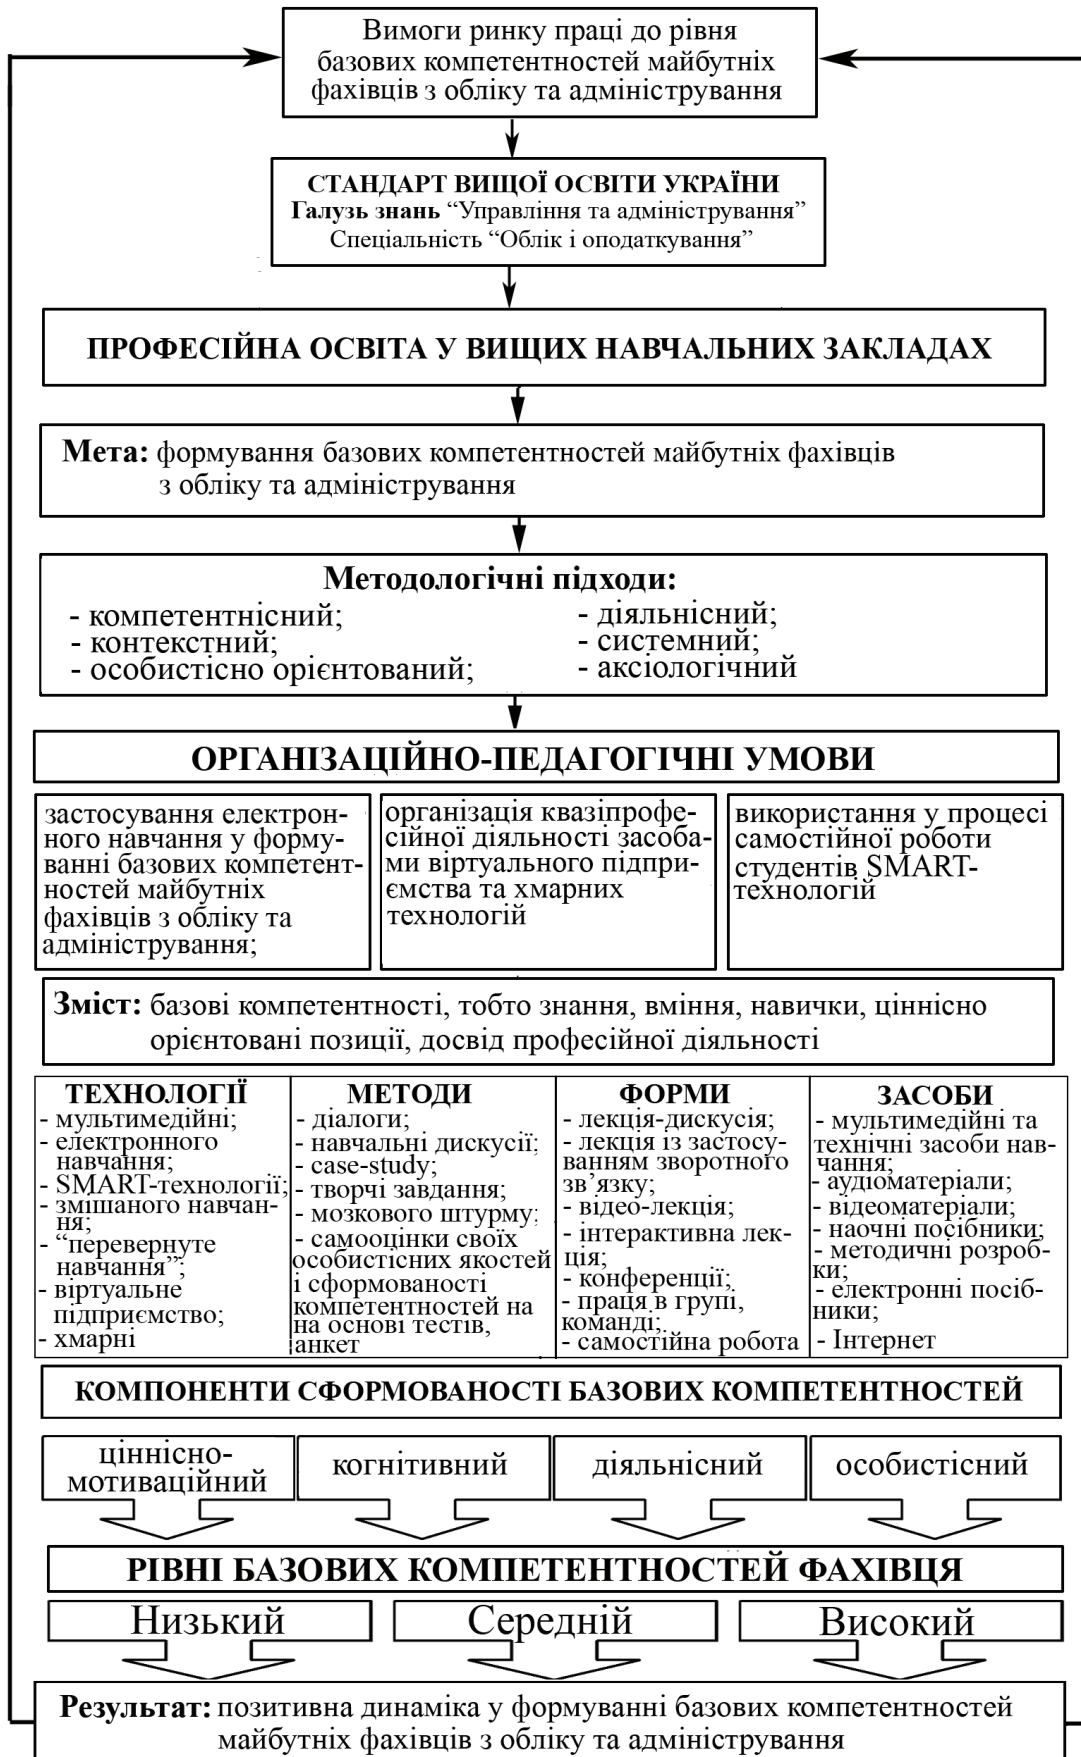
Вимоги ринку праці до рівня базових компетентностей майбутніх фахівців з обліку та адміністрування

СТАНДАРТ ВИЩОЇ ОСВІТИ УКРАЇНИ
Галузь знань "Управління та адміністрування"
Спеціальність "Облік і оподаткування"

ПРОФЕСІЙНА ОСВІТА У ВИЩИХ НАВЧАЛЬНИХ ЗАКЛАДАХ

Мета: формування базових компетентностей майбутніх фахівців з обліку та адміністрування

Методологічні підходи:
- компетентнісний;
- контекстний;
- особистісно орієнтований;
- діяльнісний;
- системний;
- аксіологічний

ОРГАНІЗАЦІЙНО-ПЕДАГОГІЧНІ УМОВИ

застосування електронного навчання у формуванні базових компетентностей майбутніх фахівців з обліку та адміністрування;

організація квазіпрофесійної діяльності засобами віртуального підприємства та хмарних технологій

використання у процесі самостійної роботи студентів SMART-технологій

Зміст: базові компетентності, тобто знання, вміння, навички, ціннісно орієнтовані позиції, досвід професійної діяльності

| ТЕХНОЛОГІЇ | МЕТОДИ | ФОРМИ | ЗАСОБИ |
|---|---|---|---|
| - мультимедійні; - електронного навчання; - SMART-технології; - змішаного навчання; - "перевернуте навчання"; - віртуальне підприємство; - хмарні | - діалоги; - навчальні дискусії; - case-study; - творчі завдання; - мозкового штурму; - самооцінки своїх особистісних якостей і сформованості компетентностей на на основі тестів, анкет | - лекція-дискусія; - лекція із застосуванням зворотного зв'язку; - відео-лекція; - інтерактивна лекція; - конференції; - праця в групі, команді; - самостійна робота | - мультимедійні та технічні засоби навчання; - аудіоматеріали; - відеоматеріали; - наочні посібники; - методичні розробки; - електронні посібники; - Інтернет |

КОМПОНЕНТИ СФОРМОВАНОСТІ БАЗОВИХ КОМПЕТЕНТНОСТЕЙ

ціннісно-мотиваційний
когнітивний
діяльнісний
особистісний

РІВНІ БАЗОВИХ КОМПЕТЕНТНОСТЕЙ ФАХІВЦЯ

Низький
Середній
Високий

Результат: позитивна динаміка у формуванні базових компетентностей майбутніх фахівців з обліку та адміністрування